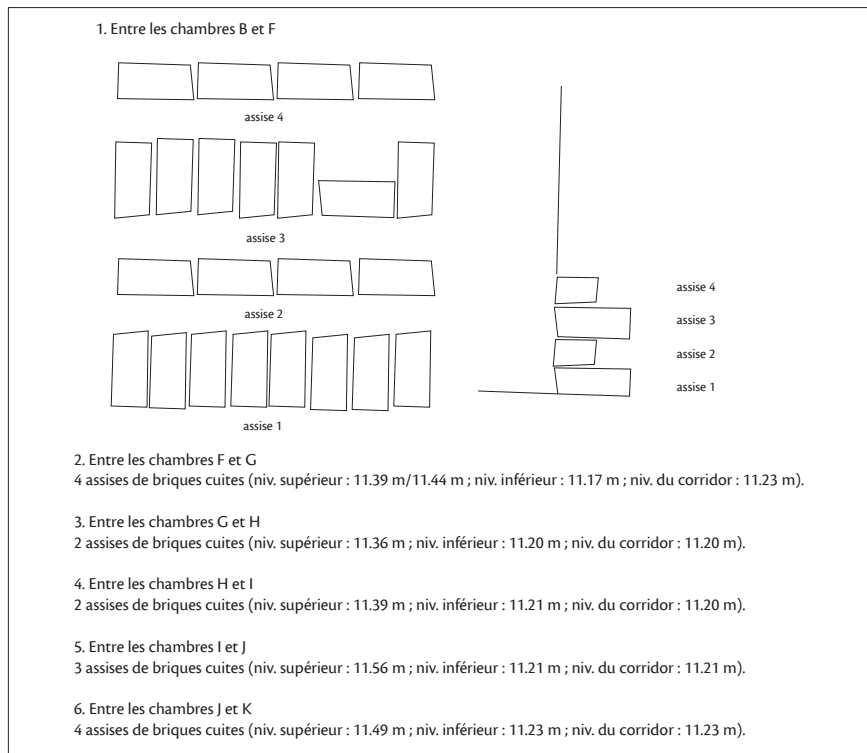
1. Entre les chambres B et F

assise 4

assise 3

assise 2

assise 1

assise 4
assise 3
assise 2
assise 1

2. Entre les chambres F et G
4 assises de briques cuites (niv. supérieur : 11.39 m/11.44 m ; niv. inférieur : 11.17 m ; niv. du corridor : 11.23 m).

3. Entre les chambres G et H
2 assises de briques cuites (niv. supérieur : 11.36 m ; niv. inférieur : 11.20 m ; niv. du corridor : 11.20 m).

4. Entre les chambres H et I
2 assises de briques cuites (niv. supérieur : 11.39 m ; niv. inférieur : 11.21 m ; niv. du corridor : 11.20 m).

5. Entre les chambres I et J
3 assises de briques cuites (niv. supérieur : 11.56 m ; niv. inférieur : 11.21 m ; niv. du corridor : 11.21 m).

6. Entre les chambres J et K
4 assises de briques cuites (niv. supérieur : 11.49 m ; niv. inférieur : 11.23 m ; niv. du corridor : 11.23 m).